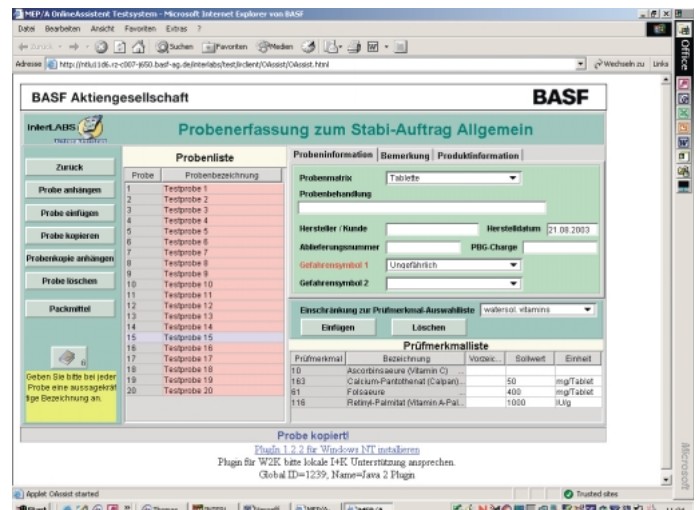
MEP/A OnlineAssistent Testsystem - Microsoft Internet Explorer von BASF

Datei Bearbeiten Ansicht Favoriten Extras ?

Zurück Suchen Favoriten Medien

Adresse http://ntlu11d6.rz-c007-j650.basf-ag.de/interlabs/test/ircilent/OAssist/OAssist.html Wechseln zu Links

Office

BASF Aktiengesellschaft

BASF

InterLABS

Probenerfassung zum Stabi-Auftrag Allgemein

Zurück

Probe anhängen

Probe einfügen

Probe kopieren

Probenkopie anhängen

Probe löschen

Packmittel

6

Geben Sie bitte bei jeder Probe eine aussagekräftige Bezeichnung an.

Probenliste

| Probe | Probenbezeichnung |
|---|---|
| 1 | Testprobe 1 |
| 2 | Testprobe 2 |
| 3 | Testprobe 3 |
| 4 | Testprobe 4 |
| 5 | Testprobe 5 |
| 6 | Testprobe 6 |
| 7 | Testprobe 7 |
| 8 | Testprobe 8 |
| 9 | Testprobe 9 |
| 10 | Testprobe 10 |
| 11 | Testprobe 11 |
| 12 | Testprobe 12 |
| 13 | Testprobe 13 |
| 14 | Testprobe 14 |
| 15 | Testprobe 15 |
| 16 | Testprobe 16 |
| 17 | Testprobe 17 |
| 18 | Testprobe 18 |
| 19 | Testprobe 19 |
| 20 | Testprobe 20 |

Probeninformation Bemerkung Produktinformation

Probenmatrix Tablette

Probenbehandlung

Hersteller / Kunde

Herstelldatum 21.08.2003

Ablieferungsnummer

PBG-Charge

Gefahrensymbol 1 Ungefährlich

Gefahrensymbol 2

Einschränkung zur Prüfmerkmal-Auswahlliste wattersol. vitamins

Einfügen

Löschen

Prüfmerkmalliste

| Prüfmerkmal | Bezeichnung | Vorzeic... | Sollwert | Einheit |
|---|---|---|---|---|
| 10 | Ascorbinsaeure (Vitamin C) ... | | | |
| 163 | Calcium-Pantothenat (Calpan)... | | 50 | mg/Tablet |
| 61 | Folsaeure | | 400 | mg/Tablet |
| 116 | Retinyl-Palmitat (Vitamin A-Pal... | | 1000 | IU/g |

Probe kopiert!

Plugin 1.2.2 für Windows NT installieren

Plugin für W2K bitte lokale I+K Unterstützung ansprechen.

Global ID=1239; Name=Java 2 Plugin

Applet OAssist started

Trusted sites

Start

Microsoft